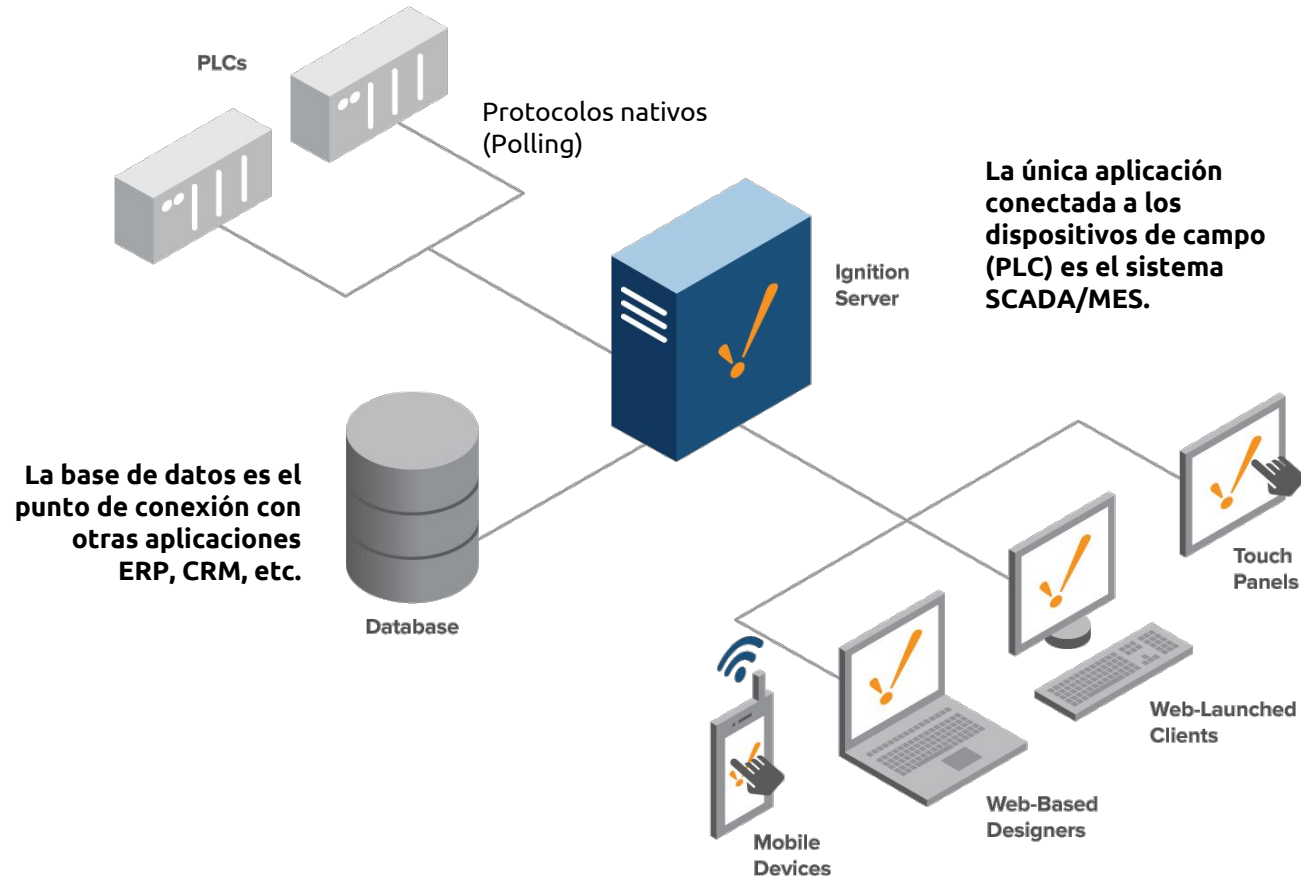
PLCs

Protocolos nativos (Polling)

La única aplicación conectada a los dispositivos de campo (PLC) es el sistema SCADA/MES.

Ignition Server

La base de datos es el punto de conexión con otras aplicaciones ERP, CRM, etc.

Database

Touch Panels

Web-Launched Clients

Web-Based Designers

Mobile Devices